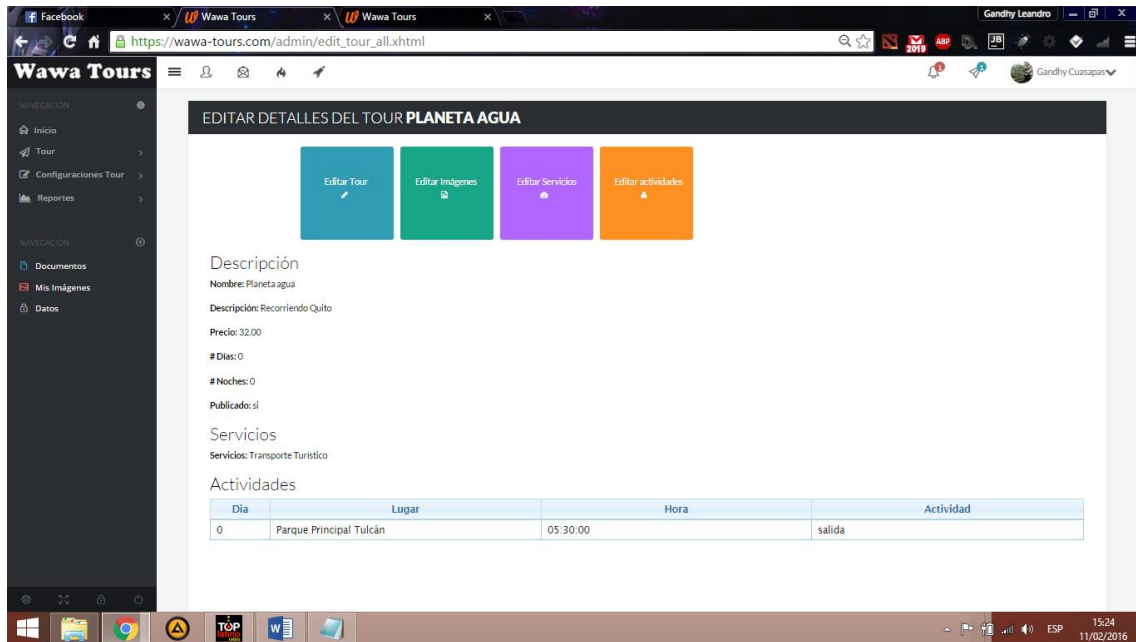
Facebook × Wawa Tours × Wawa Tours ×

Gandhy Leandro

https://wawa-tours.com/admin/edit_tour_all.xhtml

Wawa Tours

Gandhy Cuasapas

NAVEGACIÓN

Inicio

Tour

Configuraciones Tour

Reportes

NAVEGACIÓN

Documentos

Mis Imágenes

Datos

EDITAR DETALLES DEL TOUR **PLANETA AGUA**

Editar Tour

Editar Imágenes

Editar Servicios

Editar actividades

Descripción

**Nombre:** Planeta agua

**Descripción:** Recorriendo Quito

**Precio:** 32.00

**# Dias:** 0

**# Noches:** 0

**Publicado:** si

Servicios

**Servicios:** Transporte Turistico

Actividades

| Dia | Lugar | Hora | Actividad |
|---|---|---|---|
| 0 | Parque Principal Tulcán | 05:30:00 | salida |

ESP 15:24 11/02/2016